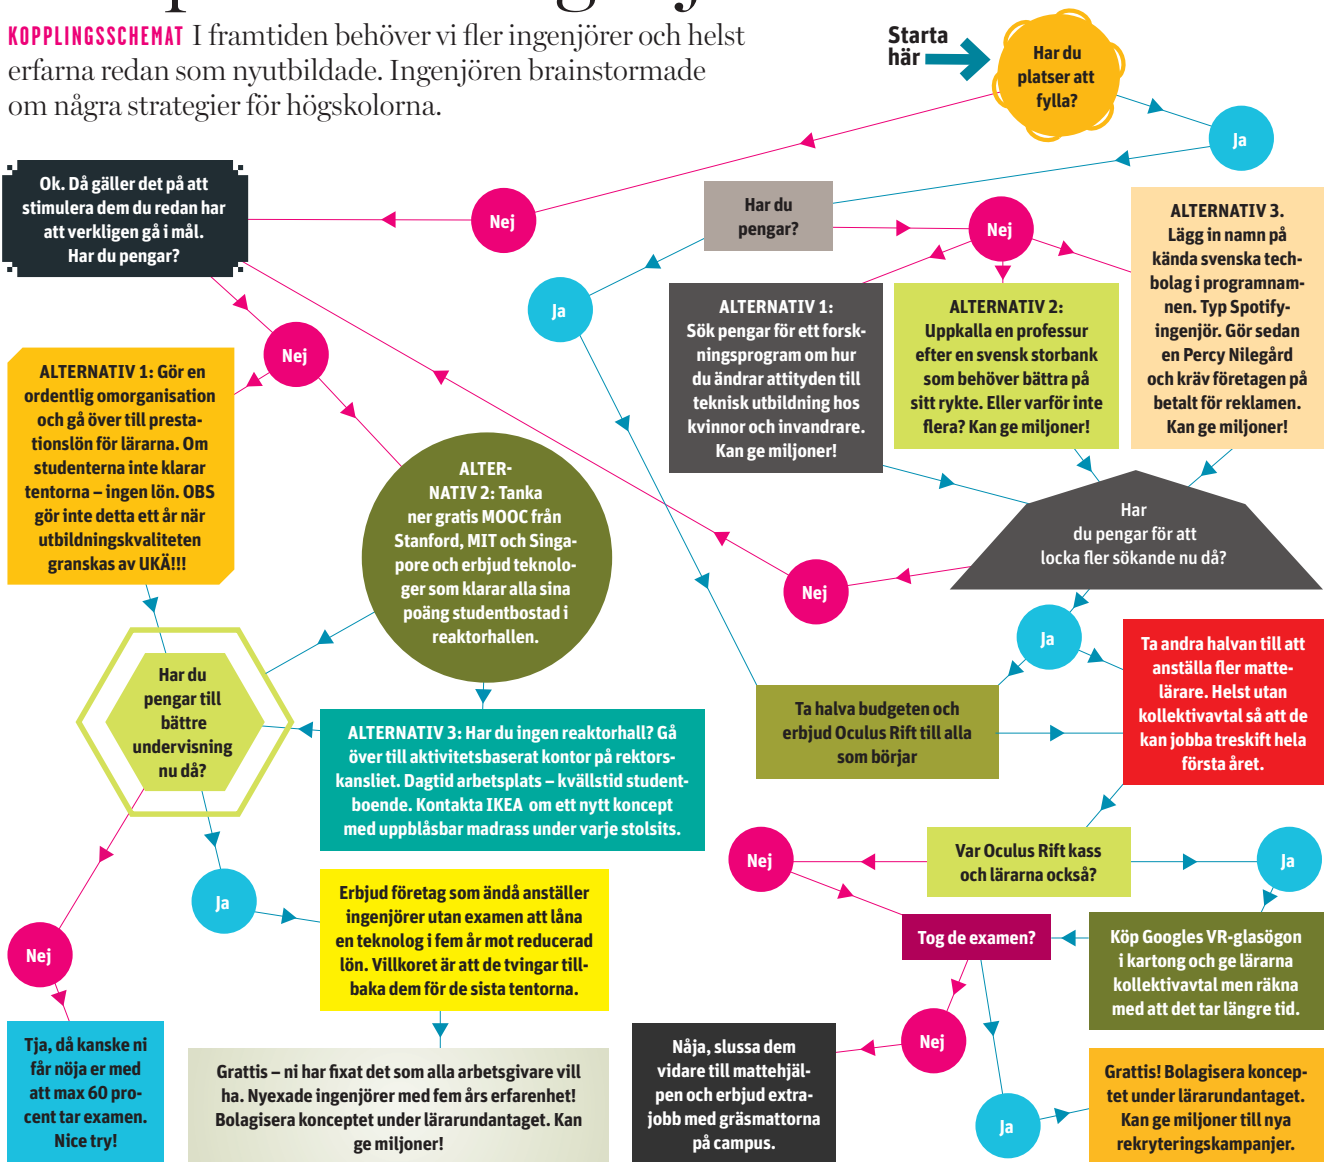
KOPPLINGSSCHEMAT I framtiden behöver vi fler ingenjörer och helst erfarna redan som nyutbildade. Ingenjören brainstormade om några strategier för högskolorna.

Starta här

Har du platser att fylla?

Ja

Nej

Ok. Då gäller det på att stimulera dem du redan har att verkligen gå i mål. Har du pengar?

Har du pengar?

Nej

Ja

ALTERNATIV 3. Lägg in namn på kända svenska techbolag i programnamnen. Typ Spotifyingenjör. Gör sedan en Percy Nilegård och kräv företagen på betalt för reklamen. Kan ge miljoner!

ALTERNATIV 1: Sök pengar för ett forskningsprogram om hur du ändrar attityden till teknisk utbildning hos kvinnor och invandrare. Kan ge miljoner!

ALTERNATIV 2: Uppkalla en professur efter en svensk storbank som behöver bättra på sitt rykte. Eller varför inte flera? Kan ge miljoner!

Nej

ALTERNATIV 1: Gör en ordentlig omorganisation och gå över till prestationslön för lärarna. Om studenterna inte klarar tentorna – ingen lön. OBS gör inte detta ett år när utbildningskvaliteten granskas av UKÄ!!!

ALTERNATIV 2: Tanka ner gratis MOOC från Stanford, MIT och Singapore och erbjud teknologer som klarar alla sina poäng studentbostad i reaktorhallen.

Har du pengar för att locka fler sökande nu då?

Nej

Ja

Ta andra halvan till att anställa fler mattelärare. Helst utan kollektivavtal så att de kan jobba treskift hela första året.

Ta halva budgeten och erbjud Oculus Rift till alla som börjar

Har du pengar till bättre undervisning nu då?

ALTERNATIV 3: Har du ingen reaktorhall? Gå över till aktivitetsbaserat kontor på rektorskansliet. Dagtid arbetsplats – kvällstid studentboende. Kontakta IKEA om ett nytt koncept med uppblåsbar madrass under varje stolsits.

Nej

Var Oculus Rift kass och lärarna också?

Ja

Ja

Erbjud företag som ändå anställer ingenjörer utan examen att låna en teknolog i fem år mot reducerad lön. Villkoret är att de tvingar tillbaka dem för de sista tentorna.

Tog de examen?

Köp Googles VR-glasögon i kartong och ge lärarna kollektivavtal men räkna med att det tar längre tid.

Nej

Nej

Tja, då kanske ni får nöja er med att max 60 procent tar examen. Nice try!

Grattis – ni har fixat det som alla arbetsgivare vill ha. Nyexade ingenjörer med fem års erfarenhet! Bolagisera konceptet under lärarundantaget. Kan ge miljoner!

Nåja, slussa dem vidare till mattehjälpen och erbjud extrajobb med gräsmattorna på campus.

Ja

Grattis! Bolagisera konceptet under lärarundantaget. Kan ge miljoner till nya rekryteringskampanjer.